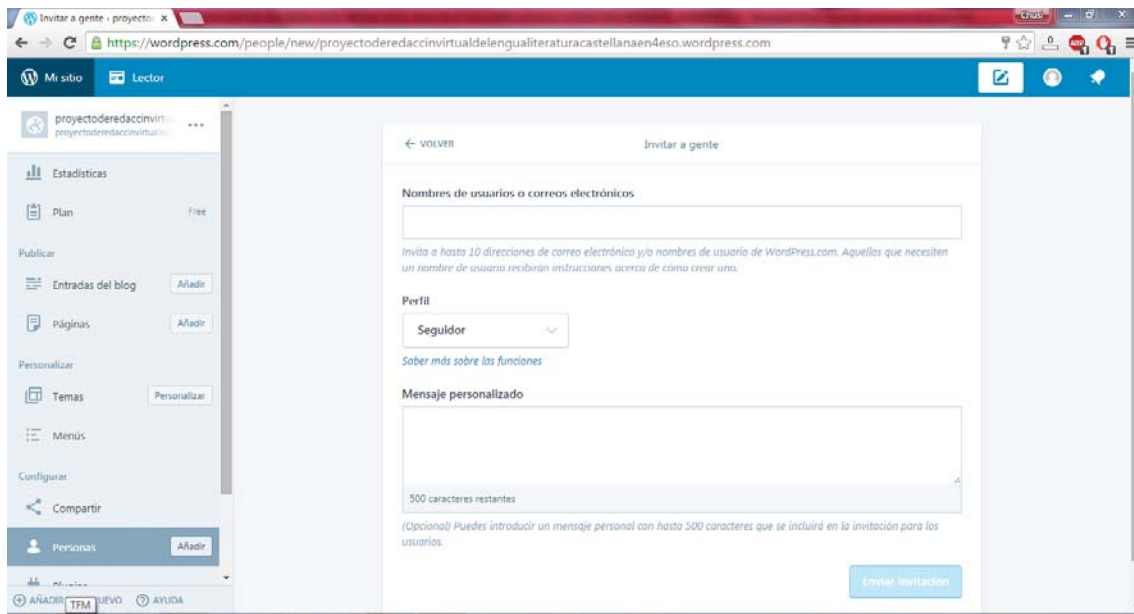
Invitar a gente ‹ proyecto ×

Chusi

https://wordpress.com/people/new/proyectoderedaccinvirtualdelengualiteraturacastellanaen4eso.wordpress.com

Mi sitio

Lector

proyectoderedaccinvirt
proyectoderedaccinvirtual

Estadísticas

Plan Free

Publicar

Entradas del blog Añadir

Páginas Añadir

Personalizar

Temas Personalizar

Menús

Configurar

Compartir

Personas Añadir

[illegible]

AÑADIR TFM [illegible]UEVO AYUDA

← VOLVER

Invitar a gente

Nombres de usuarios o correos electrónicos

Invita a hasta 10 direcciones de correo electrónico y/o nombres de usuario de WordPress.com. Aquellos que necesiten un nombre de usuario recibirán instrucciones acerca de cómo crear uno.

Perfil

Seguidor

Saber más sobre las funciones

Mensaje personalizado

500 caracteres restantes

(Opcional) Puedes introducir un mensaje personal con hasta 500 caracteres que se incluirá en la invitación para los usuarios.

Enviar invitación